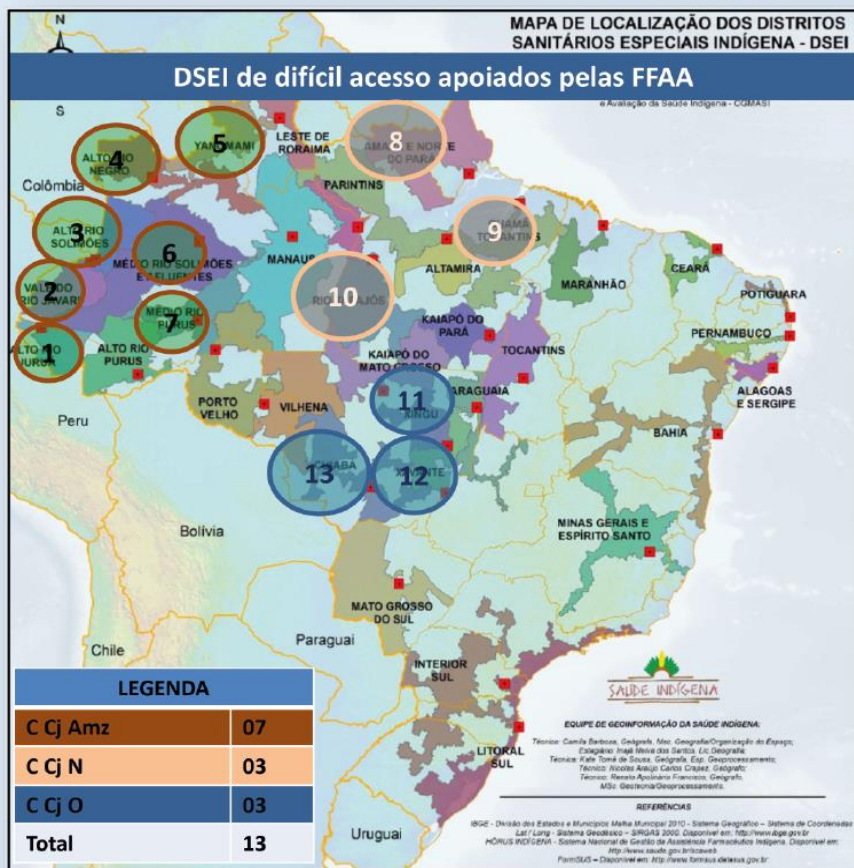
N

S

MAPA DE LOCALIZAÇÃO DOS DISTRITOS SANITÁRIOS ESPECIAIS INDÍGENA - DSEI

DSEI de difícil acesso apoiados pelas FFAA

e Avaliação da Saúde Indígena - CGMASI

Colômbia

4 ALTO RIO NEGRO

5 YANOMAMI

LESTE DE RORAIMA

8 AMAPÁ E NORTE DO PARÁ

PARINTINS

3 ALTO RIO SOLIMÕES

6 MÉDIO RIO SOLIMÕES E AFLUENTES

MANAUS

9 GUAMÁ TOCANTINS

ALTAMIRA

CEARÁ

2 VALE DO RIO JAVARI

10 RIO TAPAJÓS

MARANHÃO

POTIGUARA

7 MÉDIO RIO PURUS

KAIAPÓ DO PARÁ

PERNAMBUCO

1 ALTO RIO JURUÁ

ALTO RIO PURUS

KAIAPÓ DO MATO GROSSO

TOCANTINS

ALAGOAS E SERGIPE

11 XINGU

ARAGUAIA

PORTO VELHO

VILHENA

Peru

BAHIA

13 CUIABÁ

12 XAVANTE

MINAS GERAIS E ESPÍRITO SANTO

Bolívia

MATO GROSSO DO SUL

Paraguai

Chile

INTERIOR SUL

SAÚDE INDÍGENA

EQUIPE DE GEOINFORMAÇÃO DA SAÚDE INDÍGENA:

LITORAL SUL

REFERÊNCIAS

Uruguai

| LEGENDA | |
|---|---|
| C Cj Amz | 07 |
| C Cj N | 03 |
| C Cj O | 03 |
| Total | 13 |